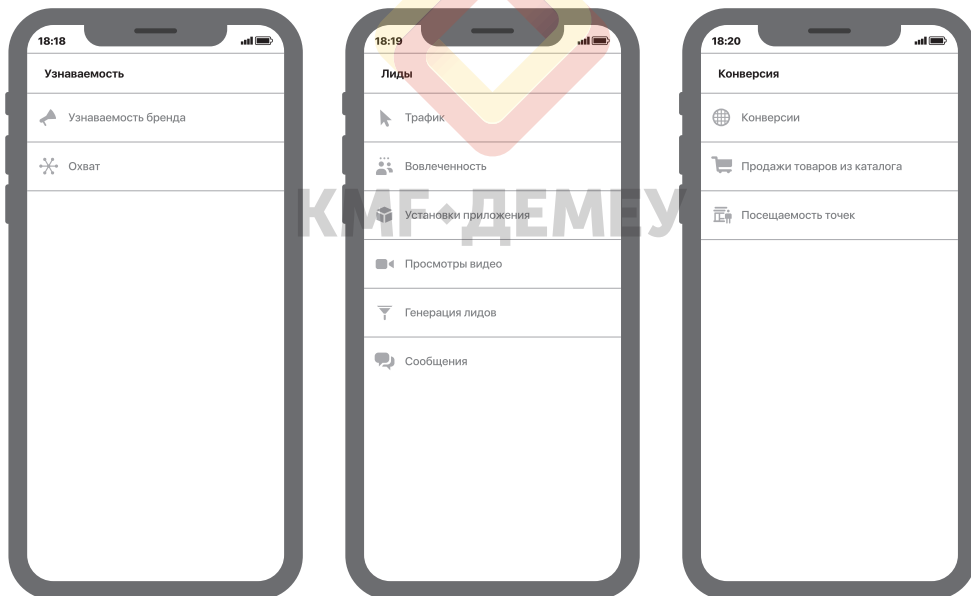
18:18

Узнаваемость

Узнаваемость бренда

Охват

18:19

Лиды

Трафик

Вовлеченность

Установки приложения

Просмотры видео

Генерация лидов

Сообщения

18:20

Конверсия

Конверсии

Продажи товаров из каталога

Посещаемость точек

КМГ•ДЕМЕУ